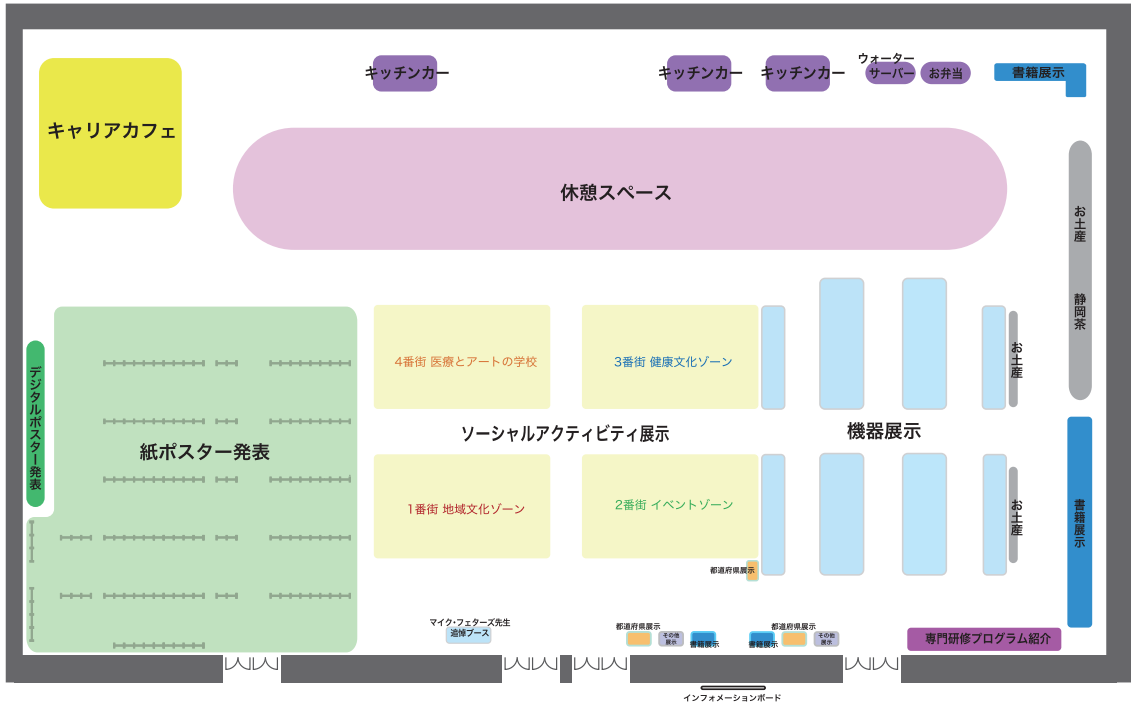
キャリアカフェ

キッチンカー

キッチンカー

キッチンカー

ウォーター
サーバー

お弁当

書籍展示

休憩スペース

お土産

静岡茶

デジタルポスター発表

紙ポスター発表

4番街 医療とアートの学校

3番街 健康文化ゾーン

お土産

ソーシャルアクティビティ展示

機器展示

1番街 地域文化ゾーン

2番街 イベントゾーン

お土産

書籍展示

都道府県展示

マイク・フェターズ先生
追悼ブース

都道府県展示

その他展示

書籍展示

都道府県展示

書籍展示

その他展示

専門研修プログラム紹介

インフォメーションボード